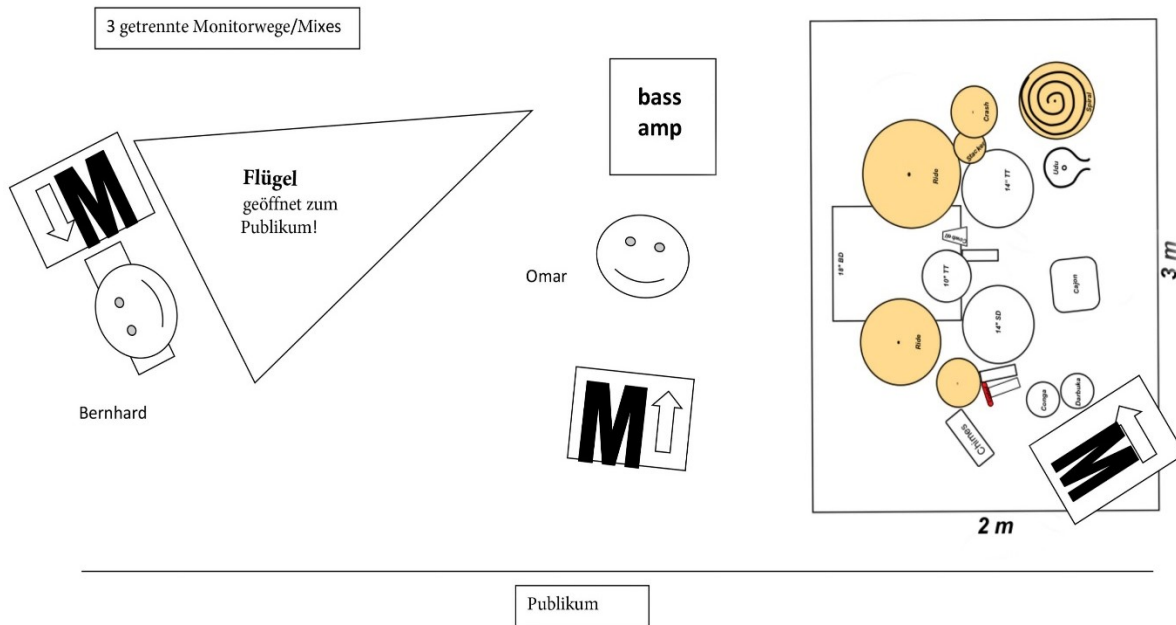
3 getrennte Monitorwege/Mixes

M

Flügel
geöffnet zum Publikum!

Bernhard

bass amp

Omar

M

Crash
Spiral
Stacker
Ride
14" TT
Udu
fx gong
18" BD
10" TT
Cajon
14" SD
Ride
Conga
Darbuka
Chimes

M

3 m

2 m

Publikum